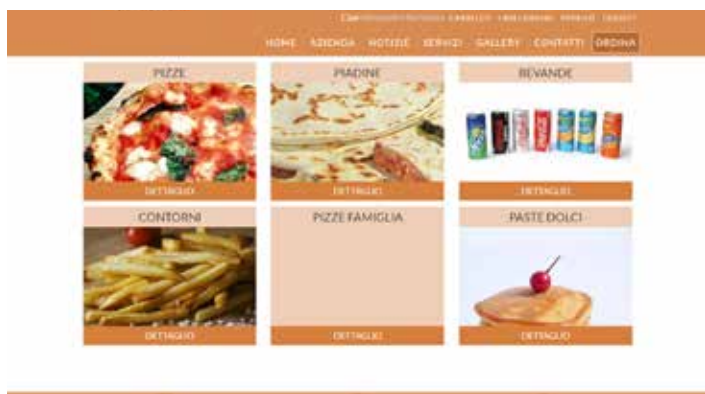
Ciao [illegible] CARRELLO I MIEI ORDINI PROFILO LOGOUT

HOME AZIENDA NOTIZIE SERVIZI GALLERY CONTATTI ORDINA

PIZZE
DETTAGLIO

PIADINE
DETTAGLIO

BEVANDE
DETTAGLIO

CONTORNI
DETTAGLIO

PIZZE FAMIGLIA
DETTAGLIO

PASTE DOLCI
DETTAGLIO